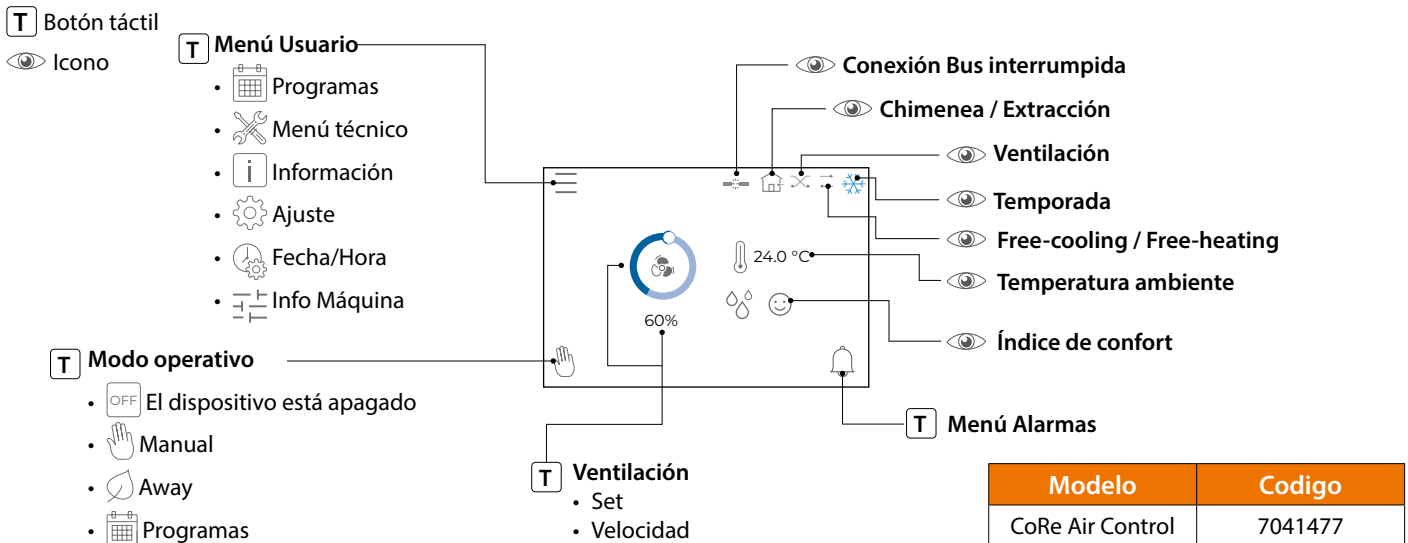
T Botón táctil
Icono

T Menú Usuario
• Programas
• Menú técnico
• Información
• Ajuste
• Fecha/Hora
• Info Máquina

Conexión Bus interrumpida
Chimenea / Extracción
Ventilación
Temporada
Free-cooling / Free-heating
Temperatura ambiente
Índice de confort

24.0 °C
60%

T Modo operativo
• OFF El dispositivo está apagado
• Manual
• Away
• Programas

T Ventilación
• Set
• Velocidad

T Menú Alarmas

| Modelo | Codigo |
|---|---|
| CoRe Air Control | 7041477 |